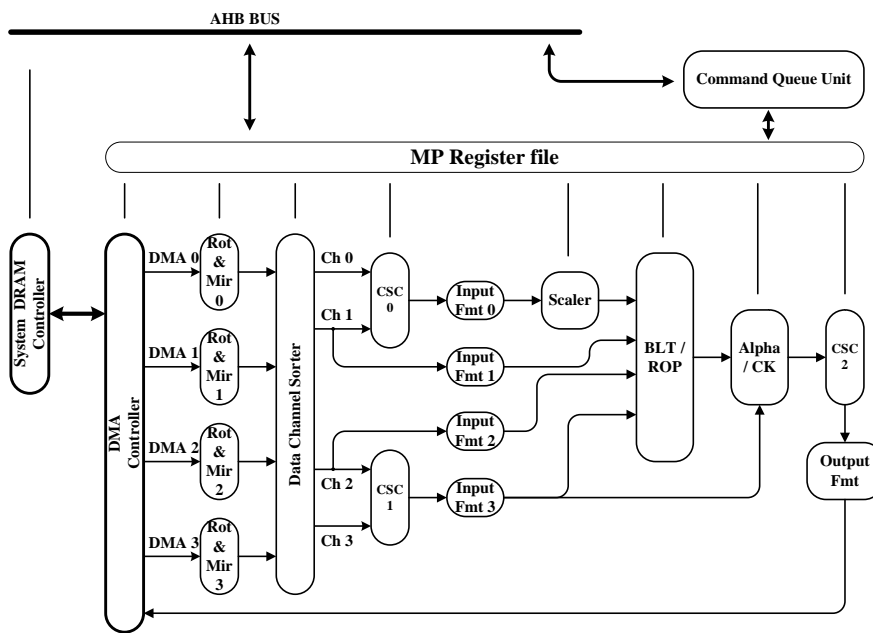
AHB BUS

Command Queue Unit

MP Register file

System DRAM Controller

DMA Controller

DMA 0

DMA 1

DMA 2

DMA 3

Rot & Mir 0

Rot & Mir 1

Rot & Mir 2

Rot & Mir 3

Data Channel Sorter

Ch 0

Ch 1

Ch 2

Ch 3

CSC 0

CSC 1

Input Fmt 0

Input Fmt 1

Input Fmt 2

Input Fmt 3

Scaler

BLT / ROP

Alpha / CK

CSC 2

Output Fmt